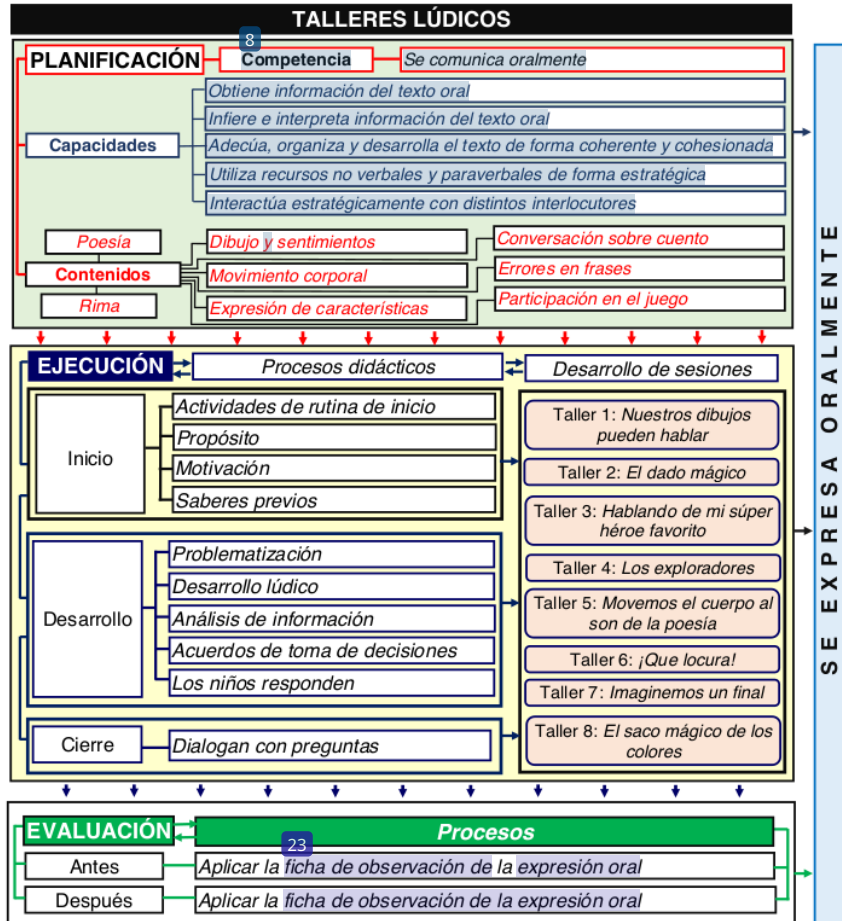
TALLERES LÚDICOS

PLANIFICACIÓN
8
Competencia
Se comunica oralmente

Capacidades
Obtiene información del texto oral
Infiere e interpreta información del texto oral
Adecúa, organiza y desarrolla el texto de forma coherente y cohesionada
Utiliza recursos no verbales y paraverbales de forma estratégica
Interactúa estratégicamente con distintos interlocutores

Poesía
Contenidos
Rima
Dibujo y sentimientos
Movimiento corporal
Expresión de características
Conversación sobre cuento
Errores en frases
Participación en el juego

EJECUCIÓN
Procesos didácticos
Desarrollo de sesiones

Inicio
Actividades de rutina de inicio
Propósito
Motivación
Saberes previos

Desarrollo
Problematización
Desarrollo lúdico
Análisis de información
Acuerdos de toma de decisiones
Los niños responden

Cierre
Dialogan con preguntas

Taller 1: Nuestros dibujos pueden hablar
Taller 2: El dado mágico
Taller 3: Hablando de mi súper héroe favorito
Taller 4: Los exploradores
Taller 5: Movemos el cuerpo al son de la poesía
Taller 6: ¡Que locura!
Taller 7: Imaginemos un final
Taller 8: El saco mágico de los colores

EVALUACIÓN
Procesos
23
Antes
Aplicar la ficha de observación de la expresión oral
Después
Aplicar la ficha de observación de la expresión oral

SE EXPRESA ORALMENTE